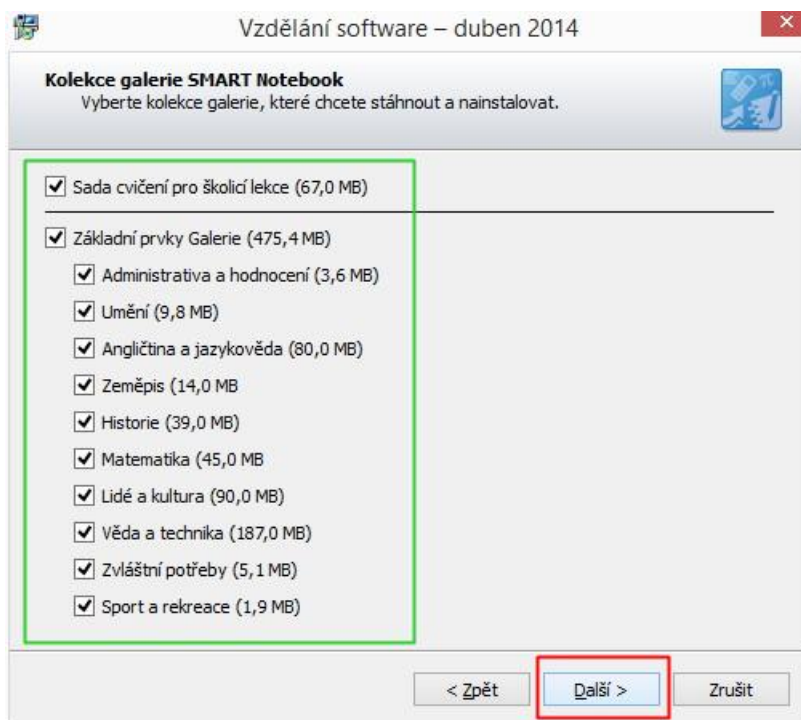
Vzdělání software – duben 2014

Kolekce galerie SMART Notebook
Vyberte kolekce galerie, které chcete stáhnout a nainstalovat.

Sada cvičení pro školicí lekce (67,0 MB)

Základní prvky Galerie (475,4 MB)
Administrativa a hodnocení (3,6 MB)
Umění (9,8 MB)
Angličtina a jazykověda (80,0 MB)
Zeměpis (14,0 MB
Historie (39,0 MB)
Matematika (45,0 MB
Lidé a kultura (90,0 MB)
Věda a technika (187,0 MB)
Zvláštní potřeby (5,1 MB)
Sport a rekreace (1,9 MB)

< Zpět
Další >
Zrušit